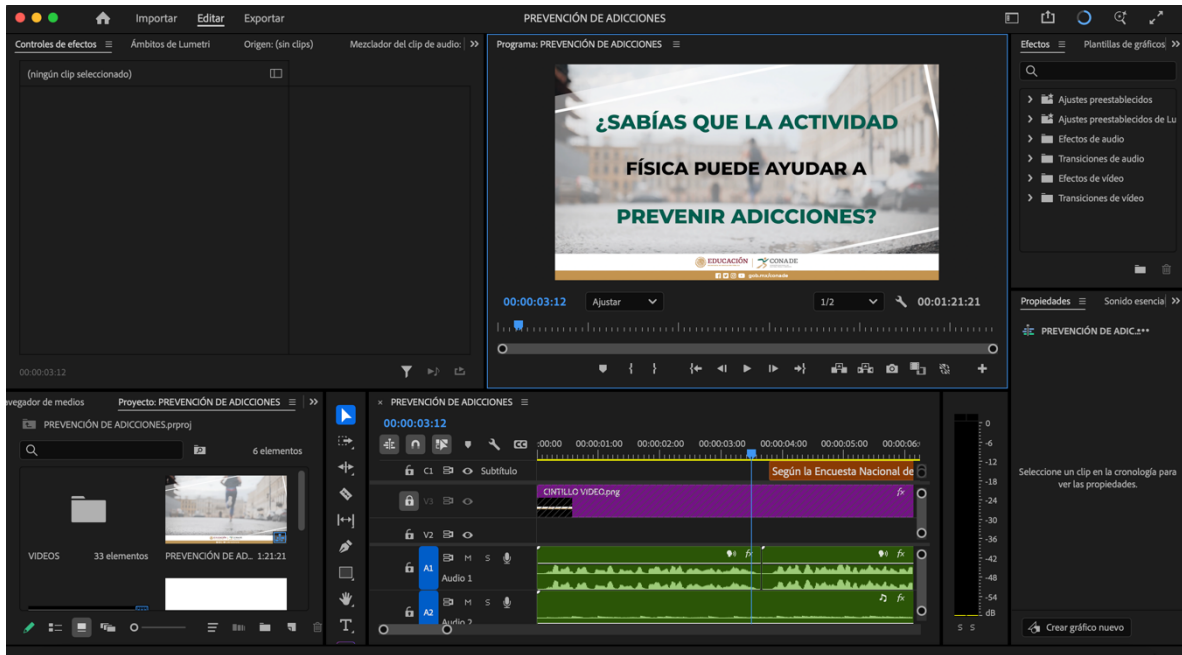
Importar Editar Exportar
PREVENCIÓN DE ADICCIONES

Controles de efectos ≡ Ámbitos de Lumetri Origen: (sin clips) Mezclador del clip de audio: >>
(ningún clip seleccionado)
00:00:03:12

Programa: PREVENCIÓN DE ADICCIONES ≡
¿SABÍAS QUE LA ACTIVIDAD
FÍSICA PUEDE AYUDAR A
PREVENIR ADICCIONES?
EDUCACIÓN | CONADE
gob.mx/conade
00:00:03:12 Ajustar 1/2 00:01:21:21

Efectos ≡ Plantillas de gráficos >>
Ajustes preestablecidos
Ajustes preestablecidos de Lu
Efectos de audio
Transiciones de audio
Efectos de vídeo
Transiciones de vídeo

Propiedades ≡ Sonido esencial >>
PREVENCIÓN DE ADIC.
Seleccione un clip en la cronología para ver las propiedades.
Crear gráfico nuevo

avegador de medios Proyecto: PREVENCIÓN DE ADICCIONES ≡ >>
PREVENCIÓN DE ADICCIONES.prproj
6 elementos
VIDEOS 33 elementos
PREVENCIÓN DE AD... 1:21:21

× PREVENCIÓN DE ADICCIONES ≡
00:00:03:12
:00:00 00:00:01:00 00:00:02:00 00:00:03:00 00:00:04:00 00:00:05:00 00:00:06:
C1 Subtítulo
Según la Encuesta Nacional de
V3
CINTILLO VIDEO.png
V2
A1 M S
Audio 1
A2 M S
Audio 2

0
-6
-12
-18
-24
-30
-36
-42
-48
-54
dB
S S